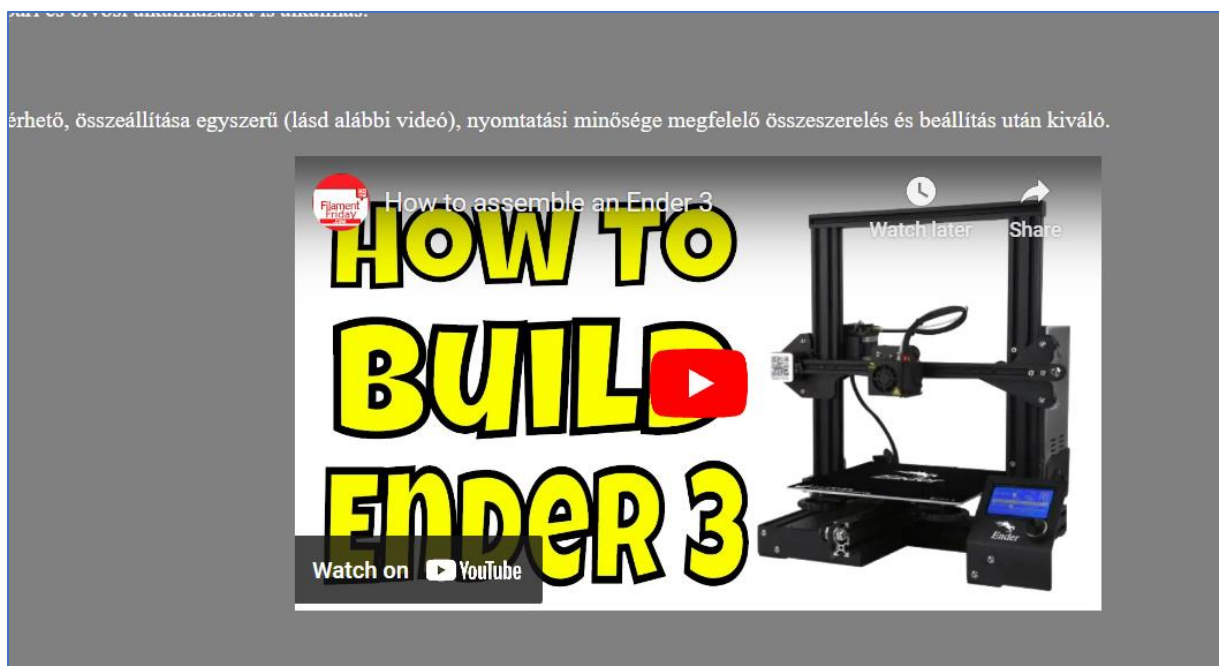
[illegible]

érhető, összeállítása egyszerű (lásd alábbi videó), nyomtatási minősége megfelelő összeszerelés és beállítás után kiváló.

Filament Friday

How to assemble an Ender 3

Watch later

Share

HOW TO BUILD Ender 3

Ender

Watch on YouTube